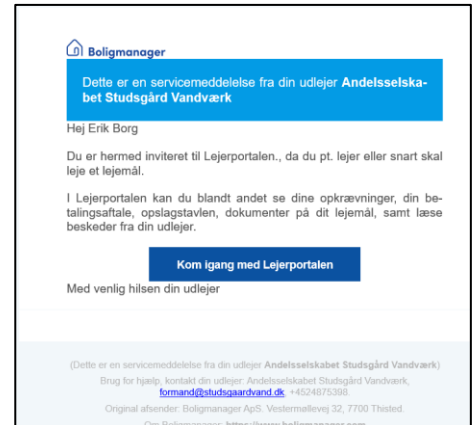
Boligmanager

Dette er en servicemeddelelse fra din udlejer **Andelsselskabet Studsgård Vandværk**

Hej Erik Borg

Du er hermed inviteret til Lejerportalen., da du pt. lejer eller snart skal leje et lejemål.

I Lejerportalen kan du blandt andet se dine opkrævninger, din betalingsaftale, opslagstavlen, dokumenter på dit lejemål, samt læse beskeder fra din udlejer.

Kom igang med Lejerportalen

Med venlig hilsen din udlejer

(Dette er en servicemeddelelse fra din udlejer **Andelsselskabet Studsgård Vandværk**)

Brug for hjælp, kontakt din udlejer: Andelsselskabet Studsgård Vandværk, formand@studsgaardvand.dk, +4524875398.

Original afsender: Boligmanager ApS, Vestermøllevej 32, 7700 Thisted.

Om Boligmanager: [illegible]